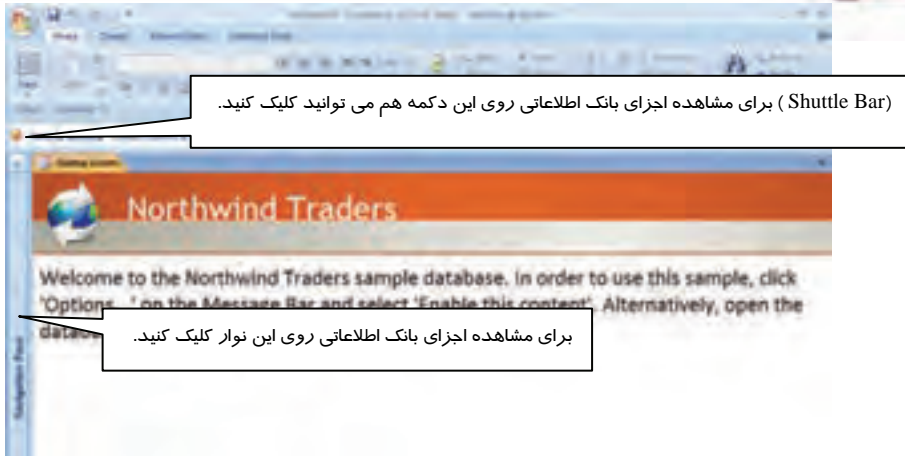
(Shuttle Bar ) برای مشاهده اجزای بانک اطلاعاتی روی این دکمه هم می توانید کلیک کنید.

Northwind Traders

Welcome to the Northwind Traders sample database. In order to use this sample, click 'Options...' on the Message Bar and select 'Enable this content'. Alternatively, open the databa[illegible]

برای مشاهده اجزای بانک اطلاعاتی روی این نوار کلیک کنید.

Navigation Pane